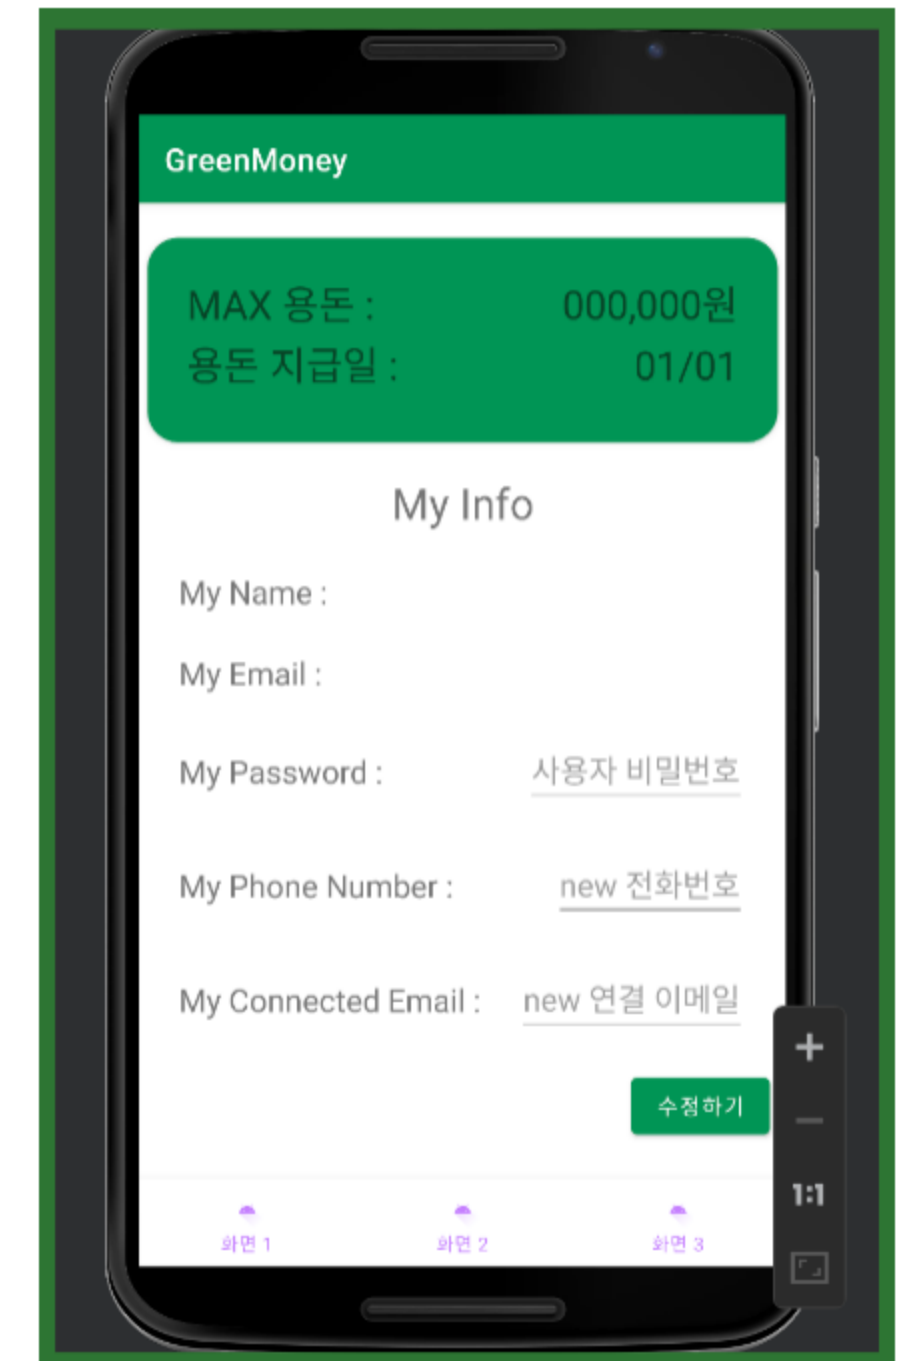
GreenMoney

MAX 용돈 : 000,000원
용돈 지급일 : 01/01

My Info

My Name :

My Email :

My Password : 사용자 비밀번호

My Phone Number : new 전화번호

My Connected Email : new 연결 이메일

수정하기

화면 1 화면 2 화면 3

+
—
1:1